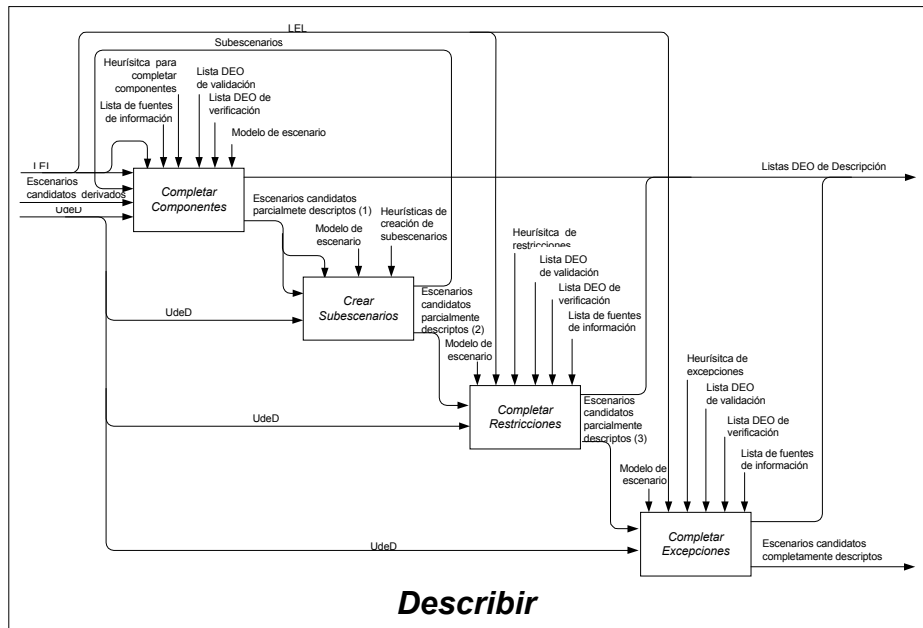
LEL

Subescenarios

Heurísitca para completar componentes

Lista DEO de validación

Lista DEO de verificación

Lista de fuentes de información

Modelo de escenario

LEL

Escenarios candidatos derivados

UdeD

Completar Componentes

Listas DEO de Descripción

Escenarios candidatos parcialmete descriptos (1)

Modelo de escenario

Heurísticas de creación de subescenarios

Heurísitca de restricciones

Lista DEO de validación

Lista DEO de verificación

Lista de fuentes de información

UdeD

Crear Subescenarios

Escenarios candidatos parcialmente descriptos (2)

Modelo de escenario

Heurísitca de excepciones

Lista DEO de validación

Lista DEO de verificación

Lista de fuentes de información

UdeD

Completar Restricciones

Escenarios candidatos parcialmente descriptos (3)

Modelo de escenario

UdeD

Completar Excepciones

Escenarios candidatos completamente descriptos

Describir